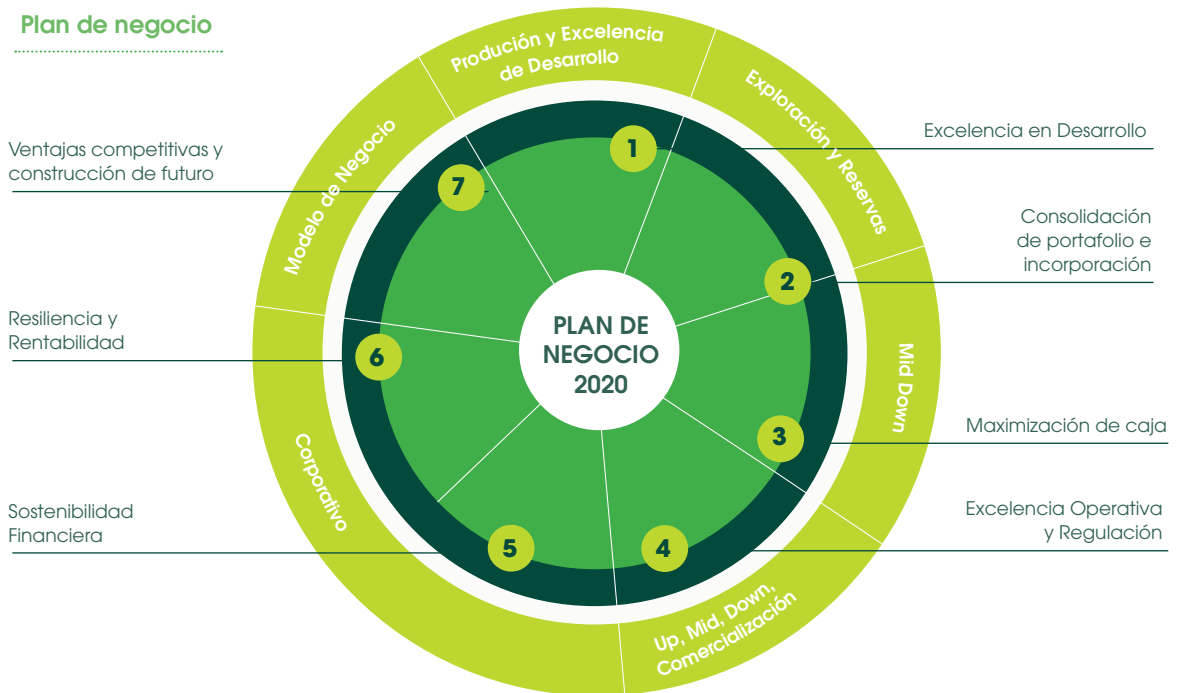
Plan de negocio

Produción y Excelencia de Desarrollo

Exploración y Reservas

Mid Down

Up, Mid, Down, Comercialización

Corporativo

Modelo de Negocio

PLAN DE NEGOCIO 2020

1

Excelencia en Desarrollo

2

Consolidación de portafolio e incorporación

3

Maximización de caja

4

Excelencia Operativa y Regulación

5

Sostenibilidad Financiera

6

Resiliencia y Rentabilidad

7

Ventajas competitivas y construcción de futuro